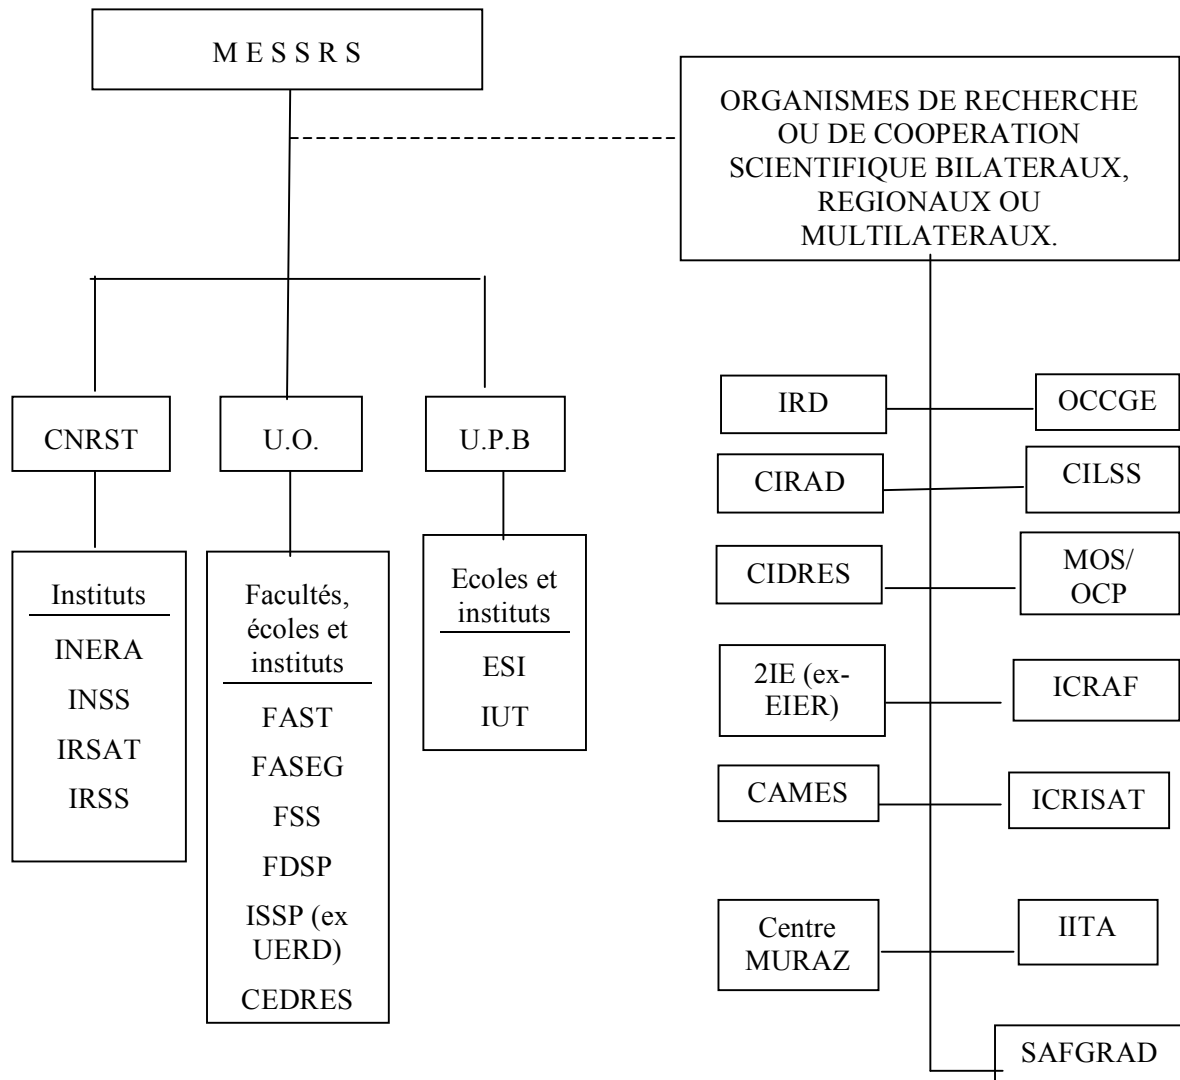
M E S S R S

ORGANISMES DE RECHERCHE OU DE COOPERATION SCIENTIFIQUE BILATERAUX, REGIONAUX OU MULTILATERAUX.

CNRST

U.O.

U.P.B

Instituts
INERA
INSS
IRSAT
IRSS

Facultés, écoles et instituts
FAST
FASEG
FSS
FDSP
ISSP (ex UERD)
CEDRES

Ecoles et instituts
ESI
IUT

IRD

OCCGE

CIRAD

CILSS

CIDRES

MOS/ OCP

2IE (ex-EIER)

ICRAF

CAMES

ICRISAT

Centre MURAZ

IITA

SAFGRAD